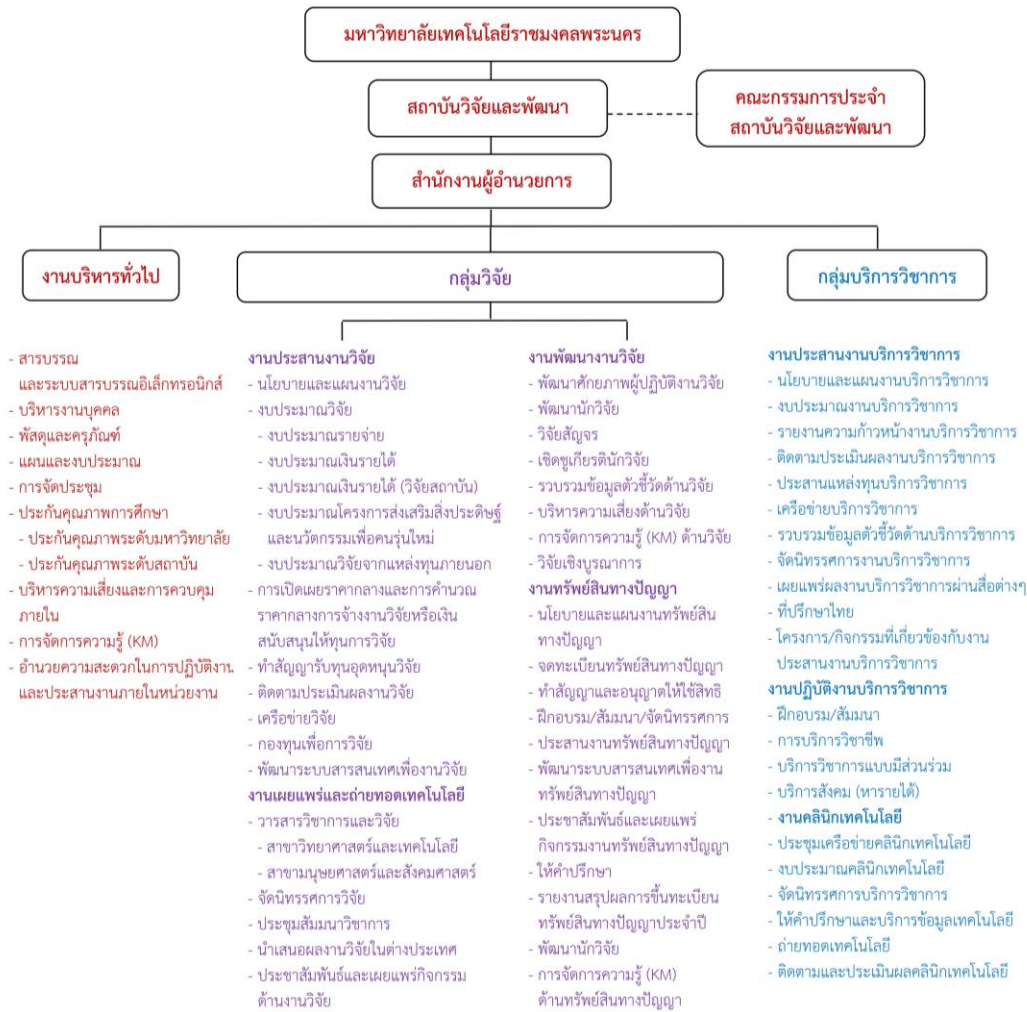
มหาวิทยาลัยเทคโนโลยีราชมงคลพระนคร

สถาบันวิจัยและพัฒนา

คณะกรรมการประจำ สถาบันวิจัยและพัฒนา

สำนักงานผู้อำนวยการ

งานบริหารทั่วไป

กลุ่มวิจัย

กลุ่มบริการวิชาการ

- สารบรรณ และระบบสารบรรณอิเล็กทรอนิกส์
- บริหารงานบุคคล
- พัสดุและครุภัณฑ์
- แผนและงบประมาณ
- การจัดประชุม
- ประกันคุณภาพการศึกษา
 - ประกันคุณภาพระดับมหาวิทยาลัย
 - ประกันคุณภาพระดับสถาบัน
- บริหารความเสี่ยงและการควบคุมภายใน
- การจัดการความรู้ (KM)
- อำนวยความสะดวกในการปฏิบัติงาน และประสานงานภายในหน่วยงาน

งานประสานงานวิจัย
- นโยบายและแผนงานวิจัย
- งบประมาณวิจัย
 - งบประมาณรายจ่าย
 - งบประมาณเงินรายได้
 - งบประมาณเงินรายได้ (วิจัยสถาบัน)
 - งบประมาณโครงการส่งเสริมสิ่งประดิษฐ์และนวัตกรรมเพื่อคนรุ่นใหม่
 - งบประมาณวิจัยจากแหล่งทุนภายนอก
- การเปิดเผยราคากลางและการคำนวณราคากลางการจ้างงานวิจัยหรือเงินสนับสนุนให้ทุนการวิจัย
- ทำสัญญารับทุนอุดหนุนวิจัย
- ติดตามประเมินผลงานวิจัย
- เครือข่ายวิจัย
- กองทุนเพื่อการวิจัย
- พัฒนาระบบสารสนเทศเพื่องานวิจัย

งานเผยแพร่และถ่ายทอดเทคโนโลยี
- วารสารวิชาการและวิจัย
 - สาขาวิทยาศาสตร์และเทคโนโลยี
 - สาขามนุษยศาสตร์และสังคมศาสตร์
- จัดนิทรรศการวิจัย
- ประชุมสัมมนาวิชาการ
- นำเสนอผลงานวิจัยในต่างประเทศ
- ประชาสัมพันธ์และเผยแพร่กิจกรรมด้านงานวิจัย

งานพัฒนางานวิจัย
- พัฒนาศักยภาพผู้ปฏิบัติงานวิจัย
- พัฒนานักวิจัย
- วิจัยสัญจร
- เชิดชูเกียรตินักวิจัย
- รวบรวมข้อมูลตัวชี้วัดด้านวิจัย
- บริหารความเสี่ยงด้านวิจัย
- การจัดการความรู้ (KM) ด้านวิจัย
- วิจัยเชิงบูรณาการ

งานทรัพย์สินทางปัญญา
- นโยบายและแผนงานทรัพย์สินทางปัญญา
- จดทะเบียนทรัพย์สินทางปัญญา
- ทำสัญญาและอนุญาตให้ใช้สิทธิ
- ฝึกอบรม/สัมมนา/จัดนิทรรศการ
- ประสานงานทรัพย์สินทางปัญญา
- พัฒนาระบบสารสนเทศเพื่องานทรัพย์สินทางปัญญา
- ประชาสัมพันธ์และเผยแพร่กิจกรรมงานทรัพย์สินทางปัญญา
- ให้คำปรึกษา
- รายงานสรุปผลการขึ้นทะเบียนทรัพย์สินทางปัญญาประจำปี
- พัฒนานักวิจัย
- การจัดการความรู้ (KM) ด้านทรัพย์สินทางปัญญา

งานประสานงานบริการวิชาการ
- นโยบายและแผนงานบริการวิชาการ
- งบประมาณงานบริการวิชาการ
- รายงานความก้าวหน้างานบริการวิชาการ
- ติดตามประเมินผลงานบริการวิชาการ
- ประสานแหล่งทุนบริการวิชาการ
- เครือข่ายบริการวิชาการ
- รวบรวมข้อมูลตัวชี้วัดด้านบริการวิชาการ
- จัดนิทรรศการงานบริการวิชาการ
- เผยแพร่ผลงานบริการวิชาการผ่านสื่อต่างๆ
- ที่ปรึกษาไทย
- โครงการ/กิจกรรมที่เกี่ยวข้องกับงานประสานงานบริการวิชาการ

งานปฏิบัติงานบริการวิชาการ
- ฝึกอบรม/สัมมนา
- การบริการวิชาชีพ
- บริการวิชาการแบบมีส่วนร่วม
- บริการสังคม (หารายได้)

- งานคลินิกเทคโนโลยี
- ประชุมเครือข่ายคลินิกเทคโนโลยี
- งบประมาณคลินิกเทคโนโลยี
- จัดนิทรรศการบริการวิชาการ
- ให้คำปรึกษาและบริการข้อมูลเทคโนโลยี
- ถ่ายทอดเทคโนโลยี
- ติดตามและประเมินผลคลินิกเทคโนโลยี